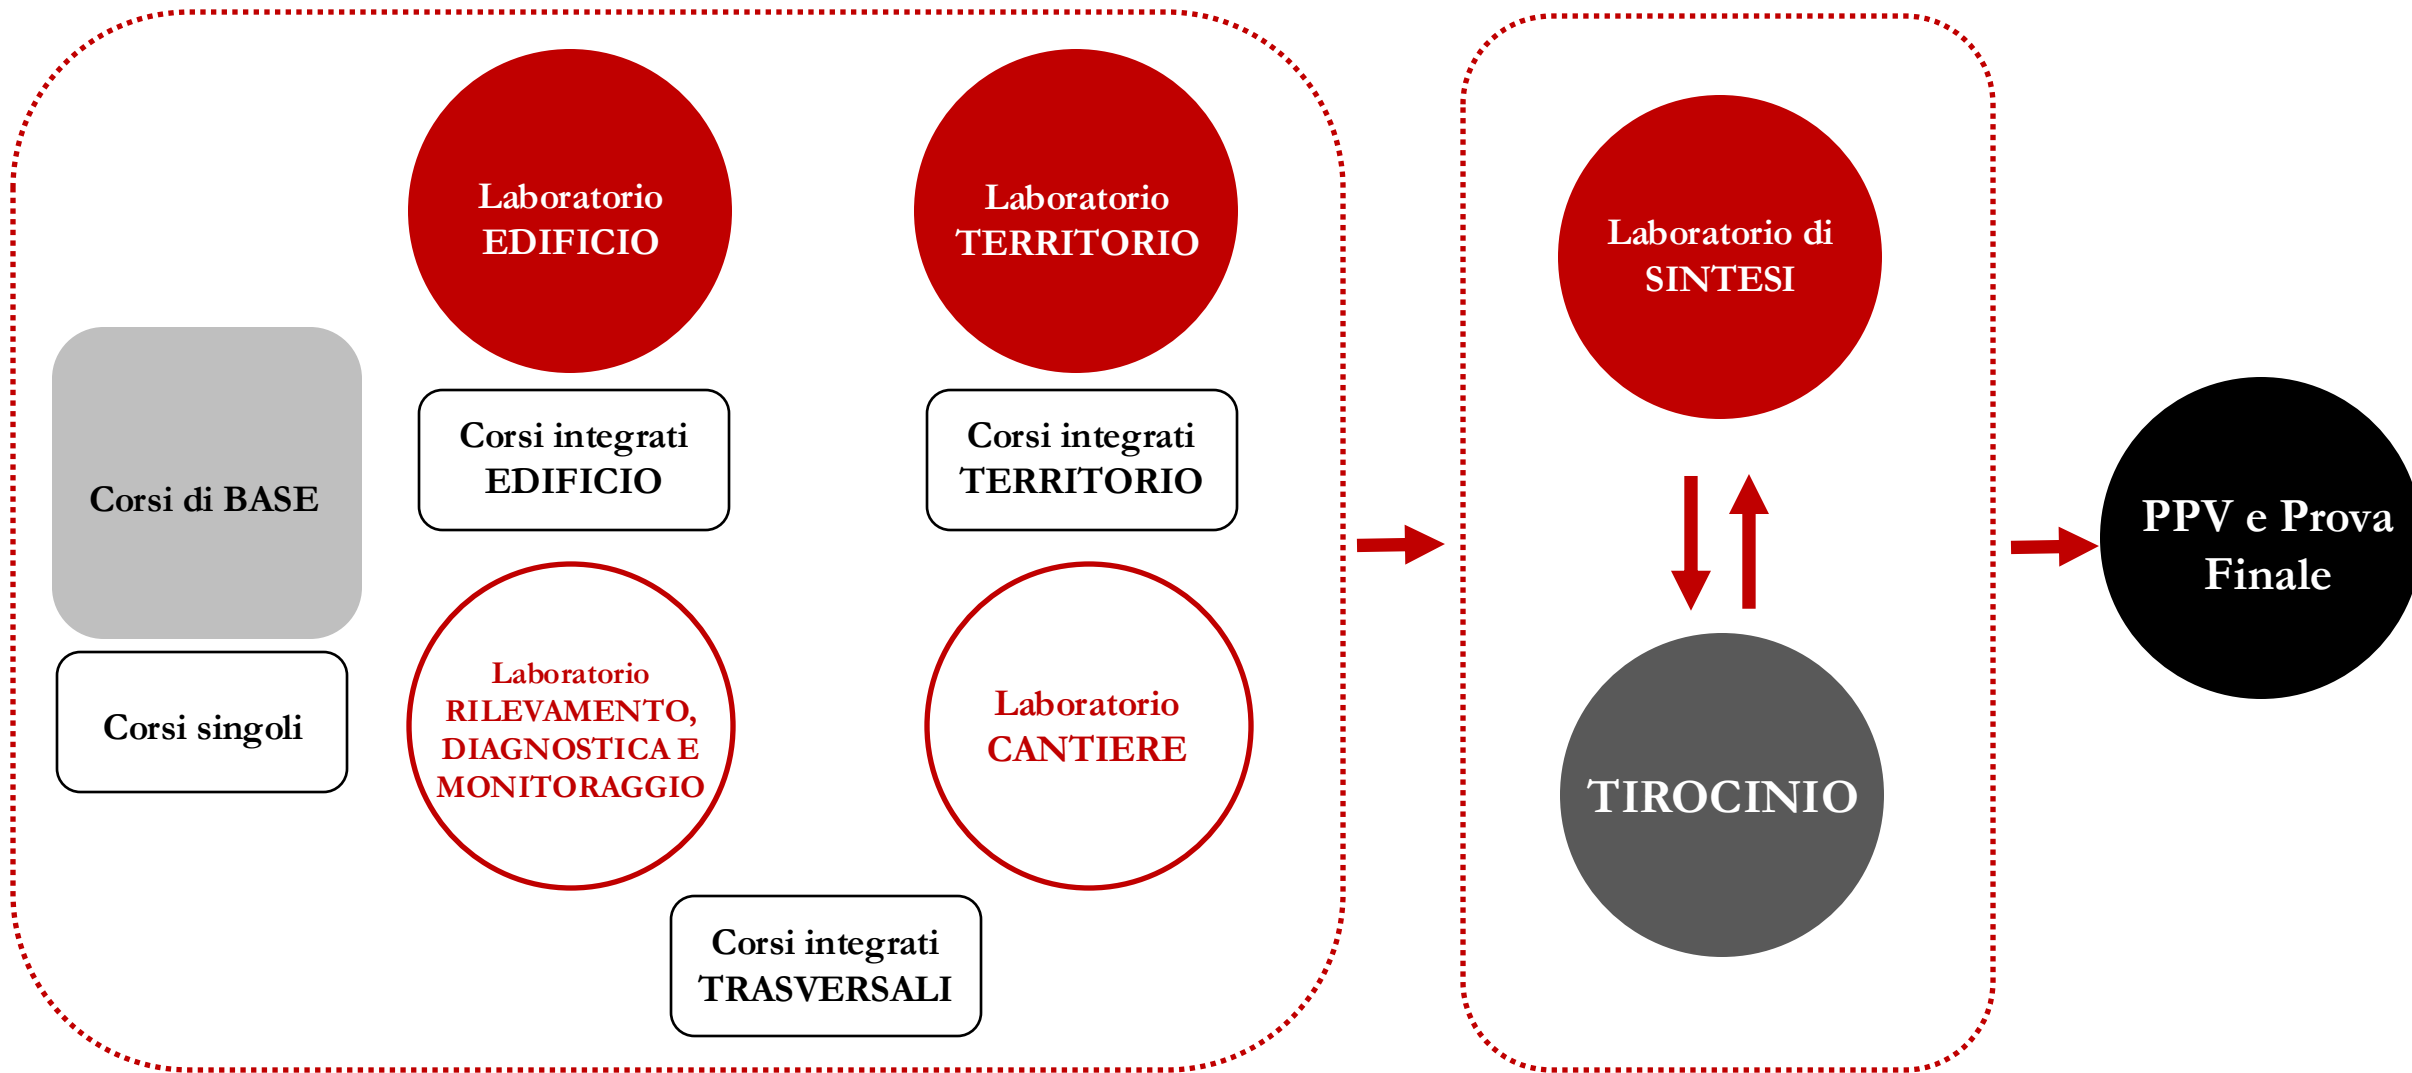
Laboratorio EDIFICIO

Laboratorio TERRITORIO

Corsi di BASE

Corsi integrati EDIFICIO

Corsi integrati TERRITORIO

Corsi singoli

Laboratorio RILEVAMENTO, DIAGNOSTICA E MONITORAGGIO

Laboratorio CANTIERE

Corsi integrati TRASVERSALI

Laboratorio di SINTESI

TIROCINIO

PPV e Prova Finale